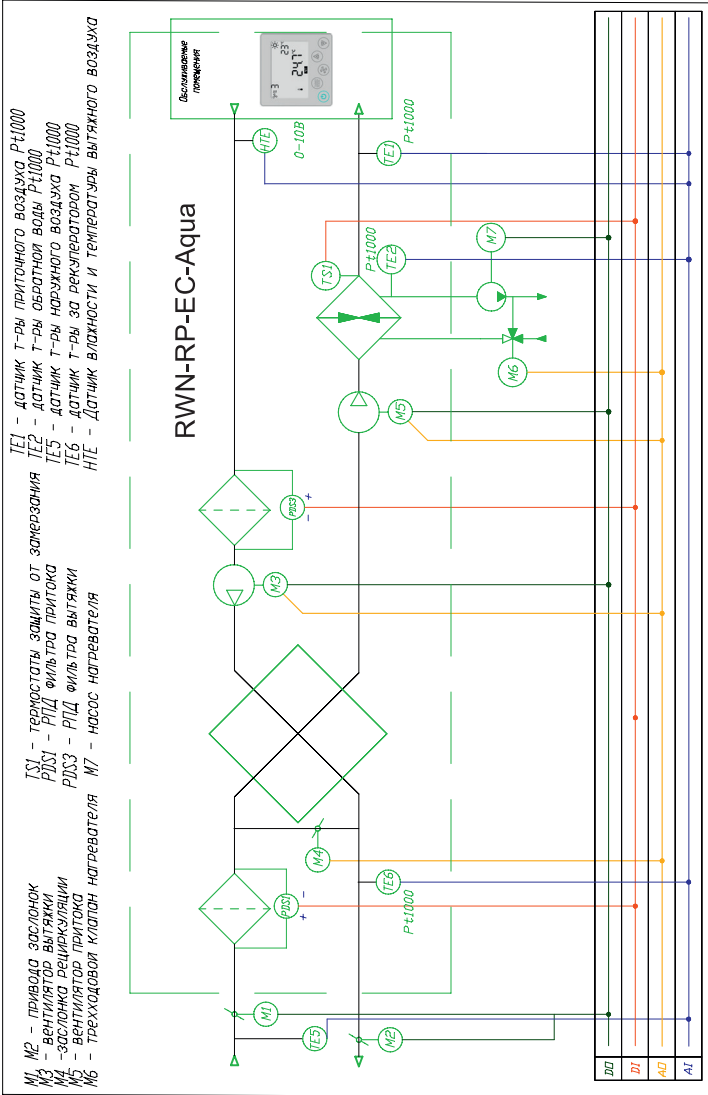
TE1 - датчик т-ры приточного воздуха Pt1000
TE2 - датчик т-ры обратной воды Pt1000
TE5 - датчик т-ры наружного воздуха Pt1000
TE6 - датчик т-ры за рекуператором Pt1000
HTE - Датчик влажности и температуры вытяжного воздуха

TS1 - термостаты защиты от замерзания
PDS1 - РПД фильтра притока
PDS3 - РПД фильтра вытяжки
M7 - насос нагревателя

M1, M2 - привода заслонок
M3 - вентилятор вытяжки
M4 -заслонка рециркуляции
M5 - вентилятор притока
M6 - трехходовой клапан нагревателя

RWN-RP-EC-Aqua

Обслуживаемые помещения

24.1
23

HTE
0-10В
TE1
Pt1000
M7
TS1
Pt1000
TE2
M6
M5
PDS3
M3
M4
TE6
PDS1
Pt1000
M1
TE5
M2

DO
DI
AO
AI